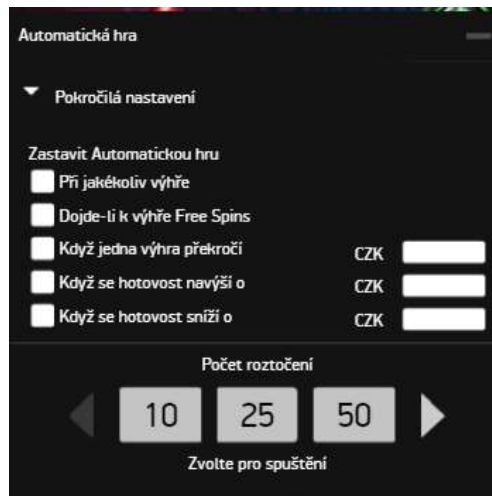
Automatická hra

Pokročilá nastavení

Zastavit Automatickou hru

Při jakékoliv výhře

Dojde-li k výhře Free Spins

Když jedna výhra překročí CZK

Když se hotovost navýší o CZK

Když se hotovost sníží o CZK

Počet roztočení

10 25 50

Zvolte pro spuštění